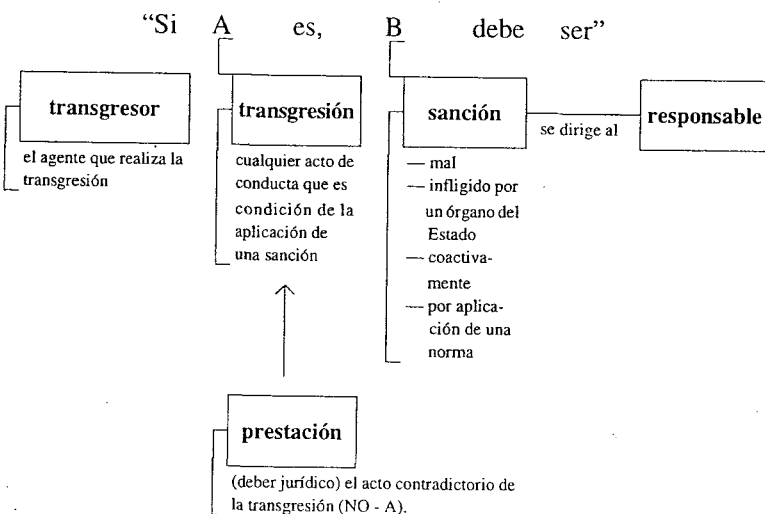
"Si A es, B debe ser"

transgresor

el agente que realiza la transgresión

transgresión

cualquier acto de conducta que es condición de la aplicación de una sanción

sanción

— mal
— infligido por un órgano del Estado
— coactivamente
— por aplicación de una norma

se dirige al

responsable

prestación

(deber jurídico) el acto contradictorio de la transgresión (NO - A).